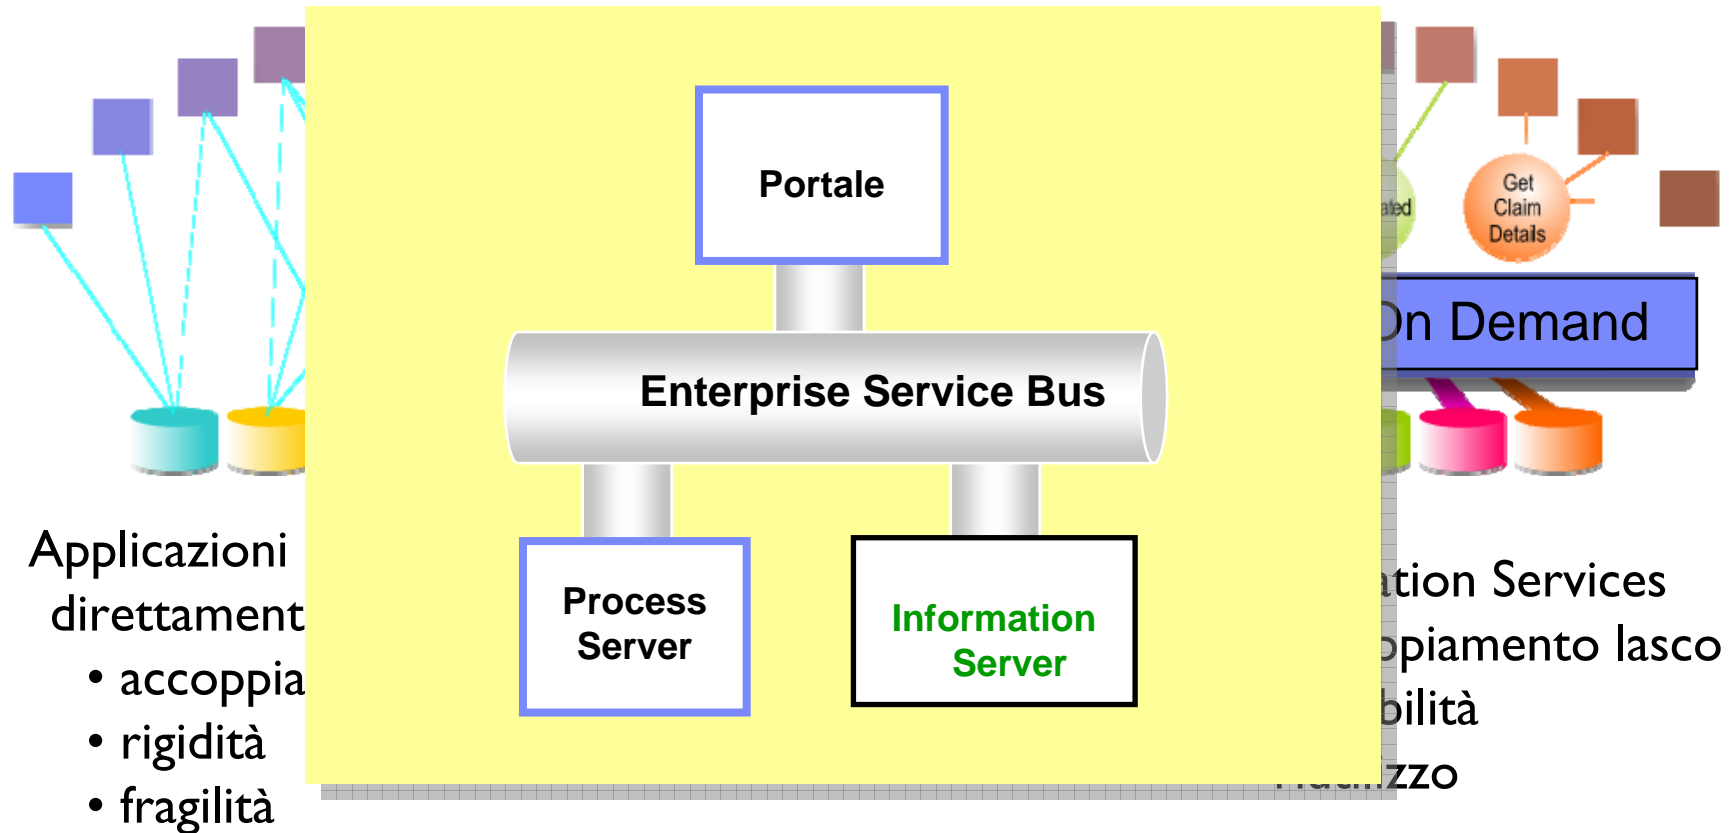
Applicazioni direttament

• accoppia
• rigidità
• fragilità

Portale

Enterprise Service Bus

Process Server

Information Server

ated

Get Claim Details

On Demand

ation Services
opiamento lasco
bilità
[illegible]zzo